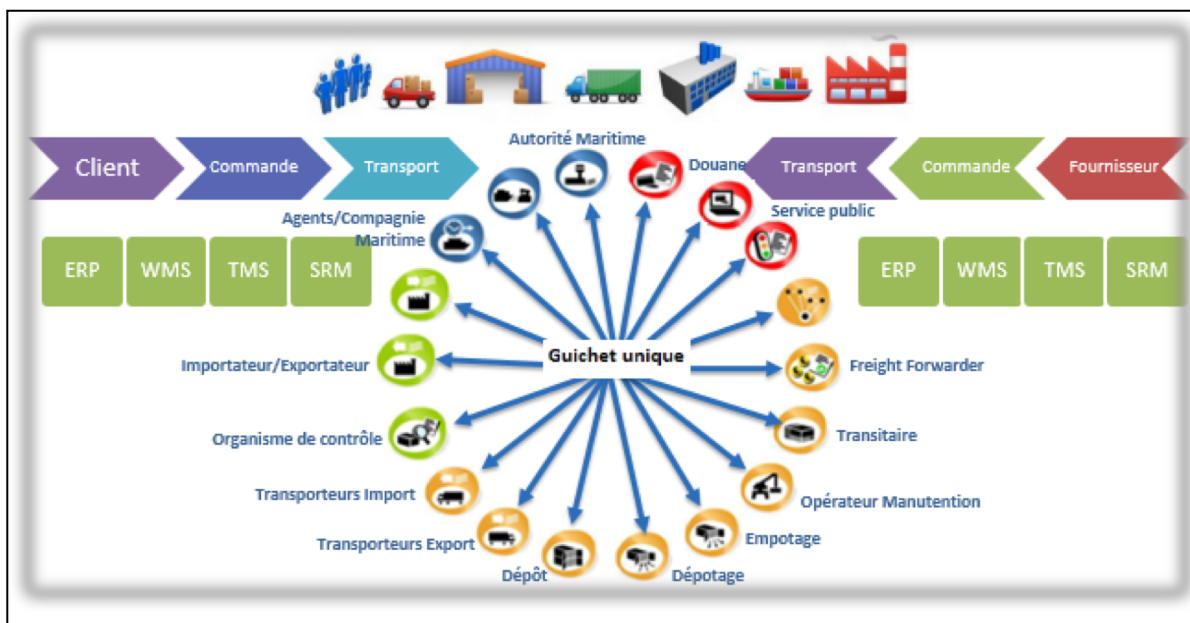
Client
Commande
Transport
Transport
Commande
Fournisseur

ERP
WMS
TMS
SRM

ERP
WMS
TMS
SRM

Autorité Maritime
Douane
Service public
Agents/Compagnie Maritime
Importateur/Exportateur
Guichet unique
Freight Forwarder
Organisme de contrôle
Transitaire
Transporteurs Import
Opérateur Manutention
Transporteurs Export
Empotage
Dépôt
Dépotage